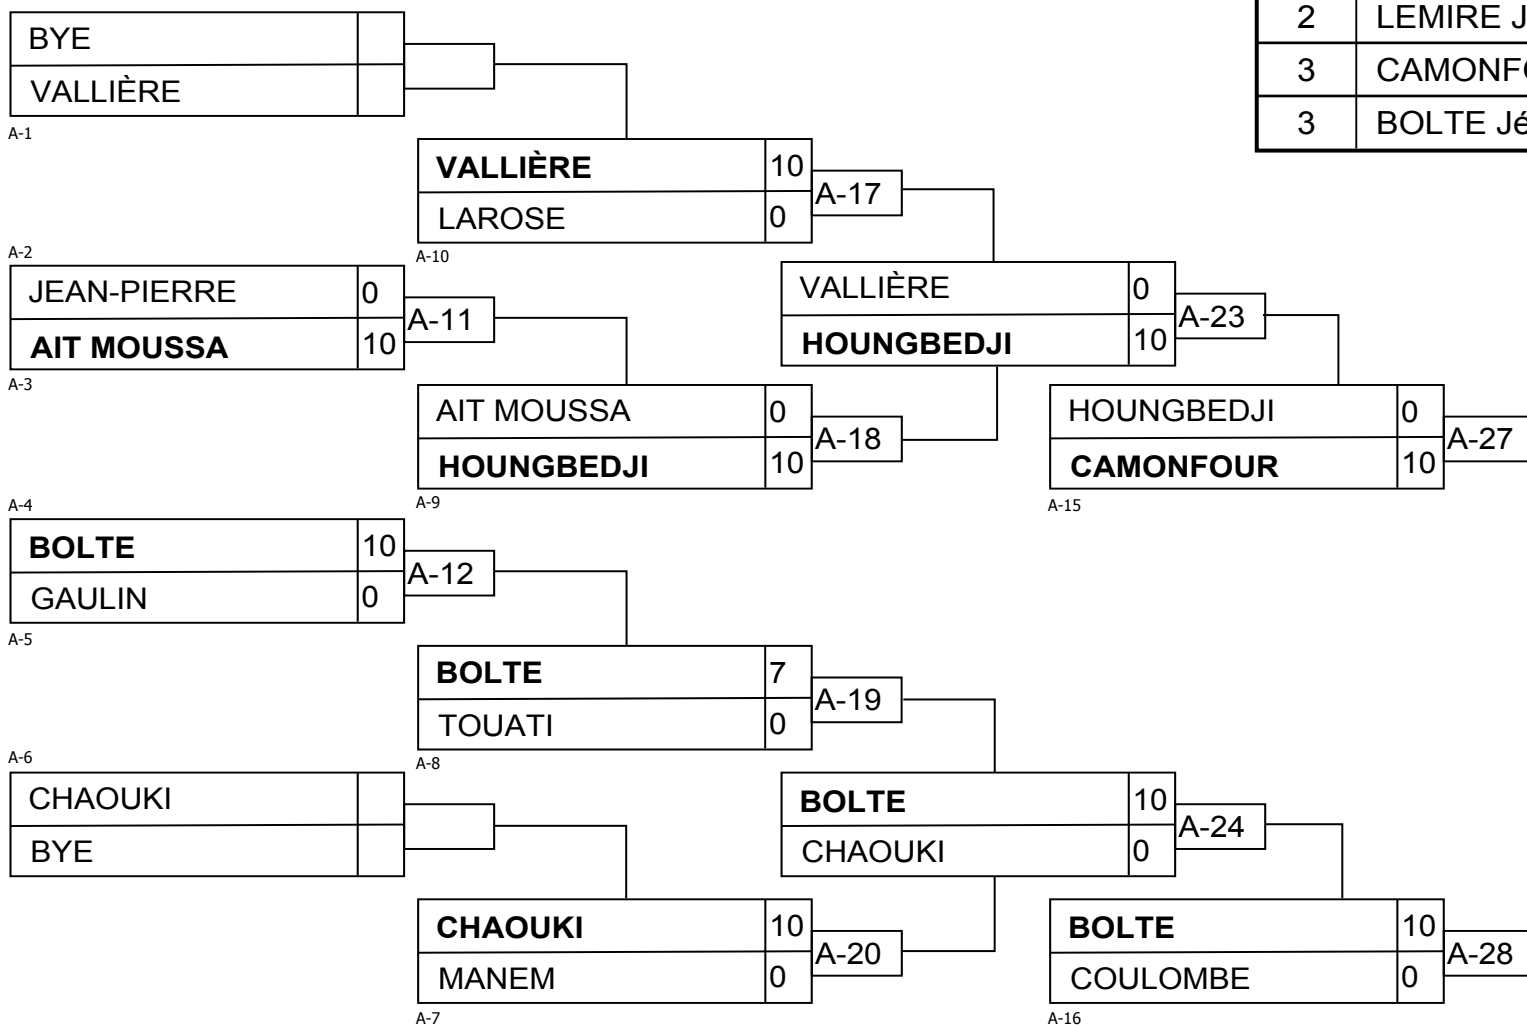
| 2 | LEMIRE J |
|---|---|
| 3 | CAMONF |
| 3 | BOLTE Jé |

BYE
VALLIÈRE
A-1

VALLIÈRE 10
LAROSE 0
A-10
A-17

A-2
JEAN-PIERRE 0
AIT MOUSSA 10
A-3
A-11

VALLIÈRE 0
HOUNGBEDJI 10
A-23

AIT MOUSSA 0
HOUNGBEDJI 10
A-9
A-18

HOUNGBEDJI 0
CAMONFOUR 10
A-15
A-27

A-4
BOLTE 10
GAULIN 0
A-5
A-12

BOLTE 7
TOUATI 0
A-8
A-19

A-6
CHAOUKI
BYE

BOLTE 10
CHAOUKI 0
A-24

CHAOUKI 10
MANEM 0
A-7
A-20

BOLTE 10
COULOMBE 0
A-16
A-28